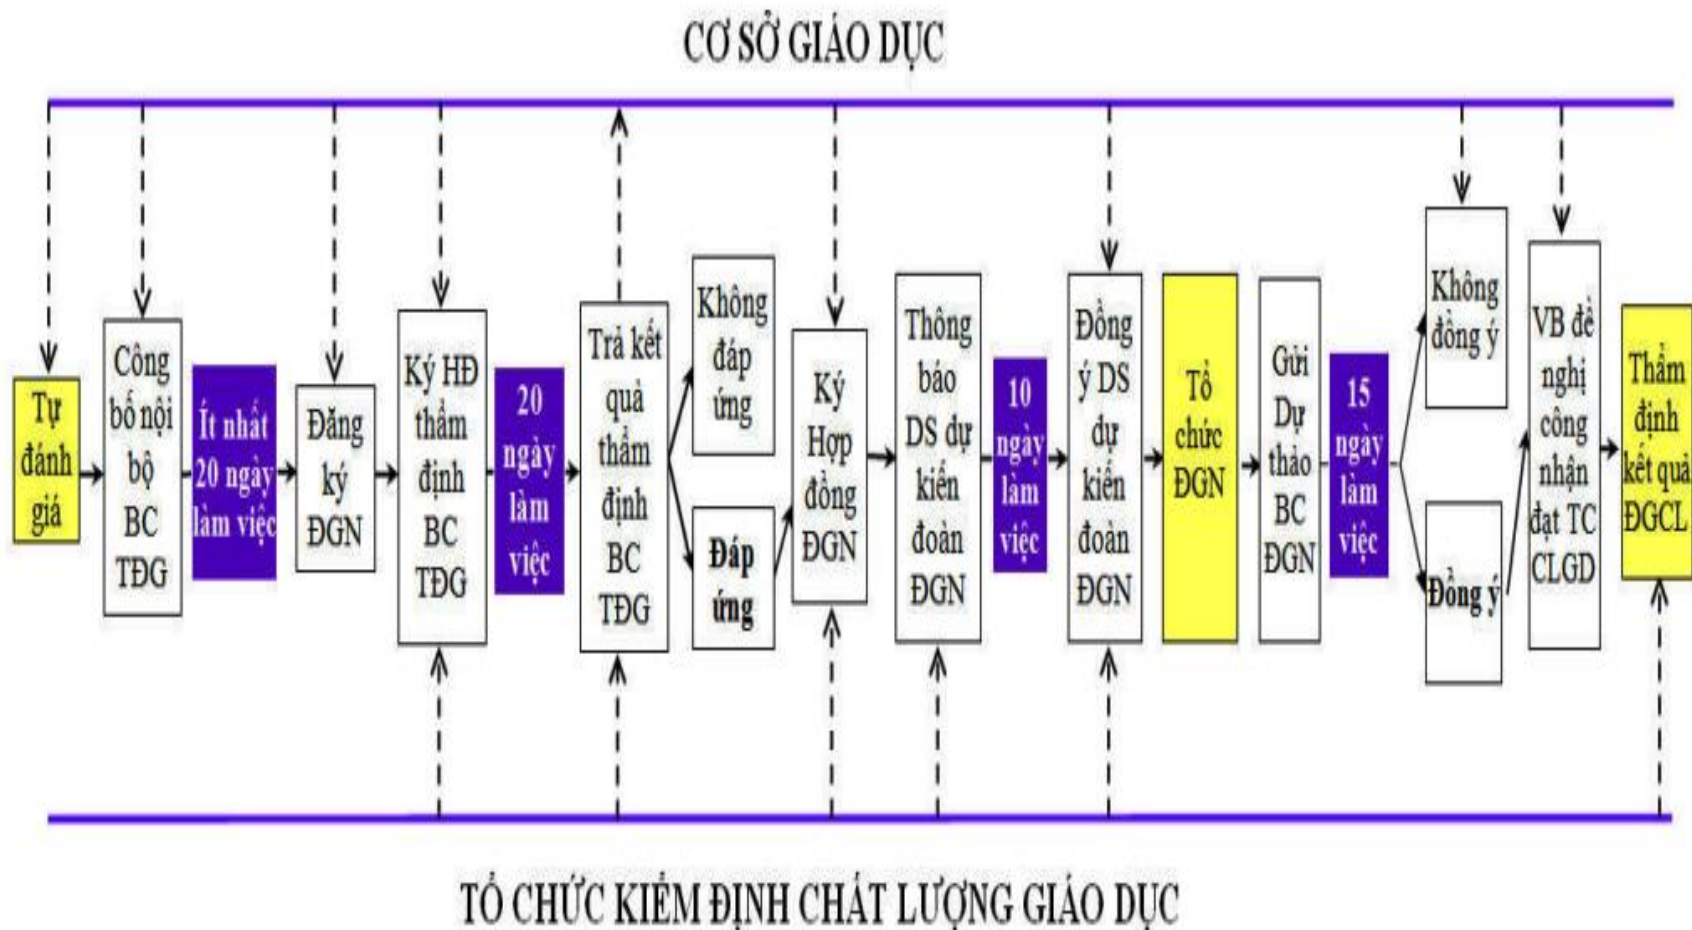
CƠ SỞ GIÁO DỤC

Tự đánh giá

Công bố nội bộ BC TĐG

Ít nhất 20 ngày làm việc

Đăng ký ĐGN

Ký HĐ thẩm định BC TĐG

20 ngày làm việc

Trả kết quả thẩm định BC TĐG

Không đáp ứng

Đáp ứng

Ký Hợp đồng ĐGN

Thông báo DS dự kiến đoàn ĐGN

10 ngày làm việc

Đồng ý DS dự kiến đoàn ĐGN

Tổ chức ĐGN

Gửi Dự thảo BC ĐGN

15 ngày làm việc

Không đồng ý

Đồng ý

VB đề nghị công nhận đạt TC CLGD

Thẩm định kết quả ĐGCL

TỔ CHỨC KIỂM ĐỊNH CHẤT LƯỢNG GIÁO DỤC